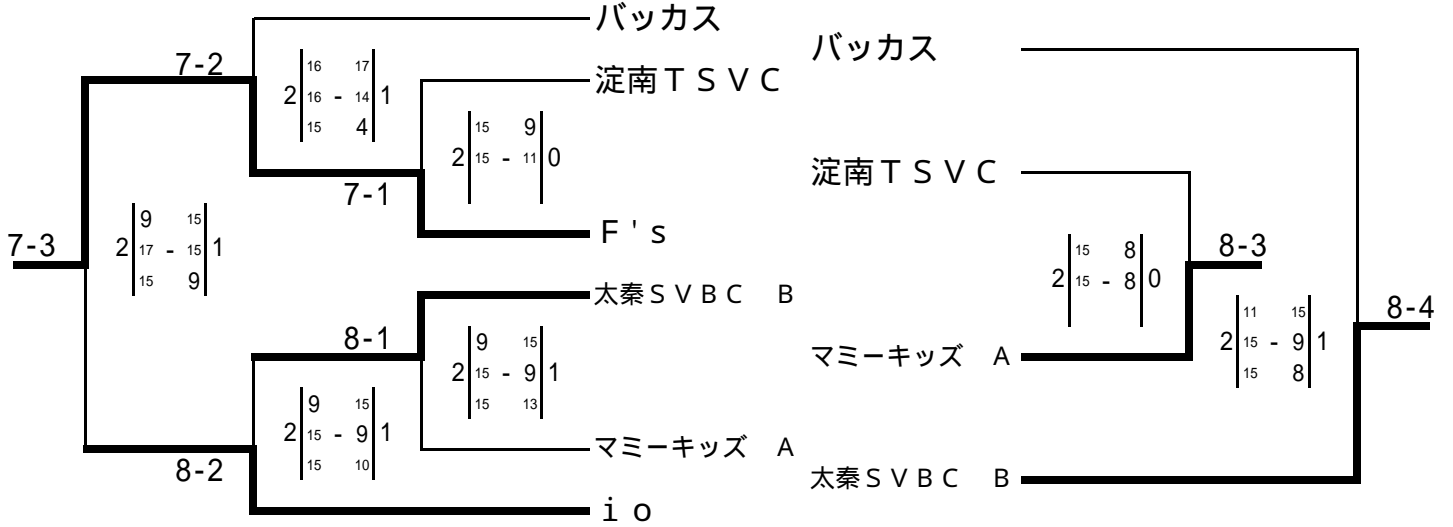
バッカス
7-2
$2\begin{vmatrix}16 & 17\\16 - 14\\15 & 4\end{vmatrix}1$
淀南ＴＳＶＣ
$2\begin{vmatrix}15 & 9\\15 - 11\end{vmatrix}0$
7-1
Ｆ's
7-3
$2\begin{vmatrix}9 & 15\\17 - 15\\15 & 9\end{vmatrix}1$
太秦ＳＶＢＣ　Ｂ
8-1
$2\begin{vmatrix}9 & 15\\15 - 9\\15 & 13\end{vmatrix}1$
$2\begin{vmatrix}9 & 15\\15 - 9\\15 & 10\end{vmatrix}1$
マミーキッズ　Ａ
8-2
ｉｏ

バッカス
淀南ＴＳＶＣ
$2\begin{vmatrix}15 & 8\\15 - 8\end{vmatrix}0$
8-3
$2\begin{vmatrix}11 & 15\\15 - 9\\15 & 8\end{vmatrix}1$
8-4
マミーキッズ　Ａ
太秦ＳＶＢＣ　Ｂ